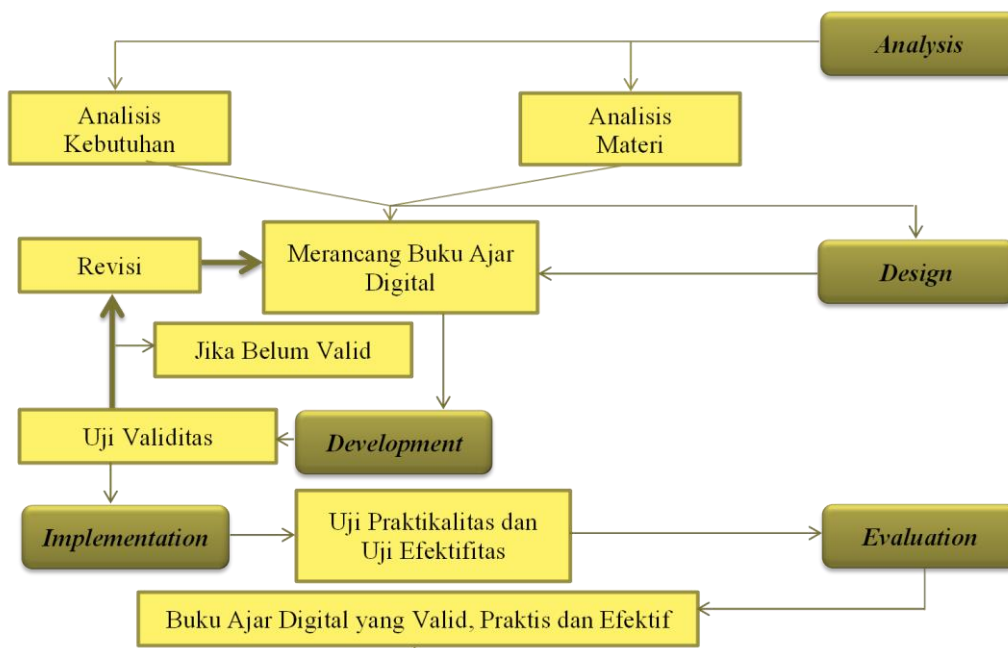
Analysis

Analisis Kebutuhan

Analisis Materi

Revisi

Merancang Buku Ajar Digital

Design

Jika Belum Valid

Uji Validitas

Development

Implementation

Uji Praktikalitas dan Uji Efektifitas

Evaluation

Buku Ajar Digital yang Valid, Praktis dan Efektif